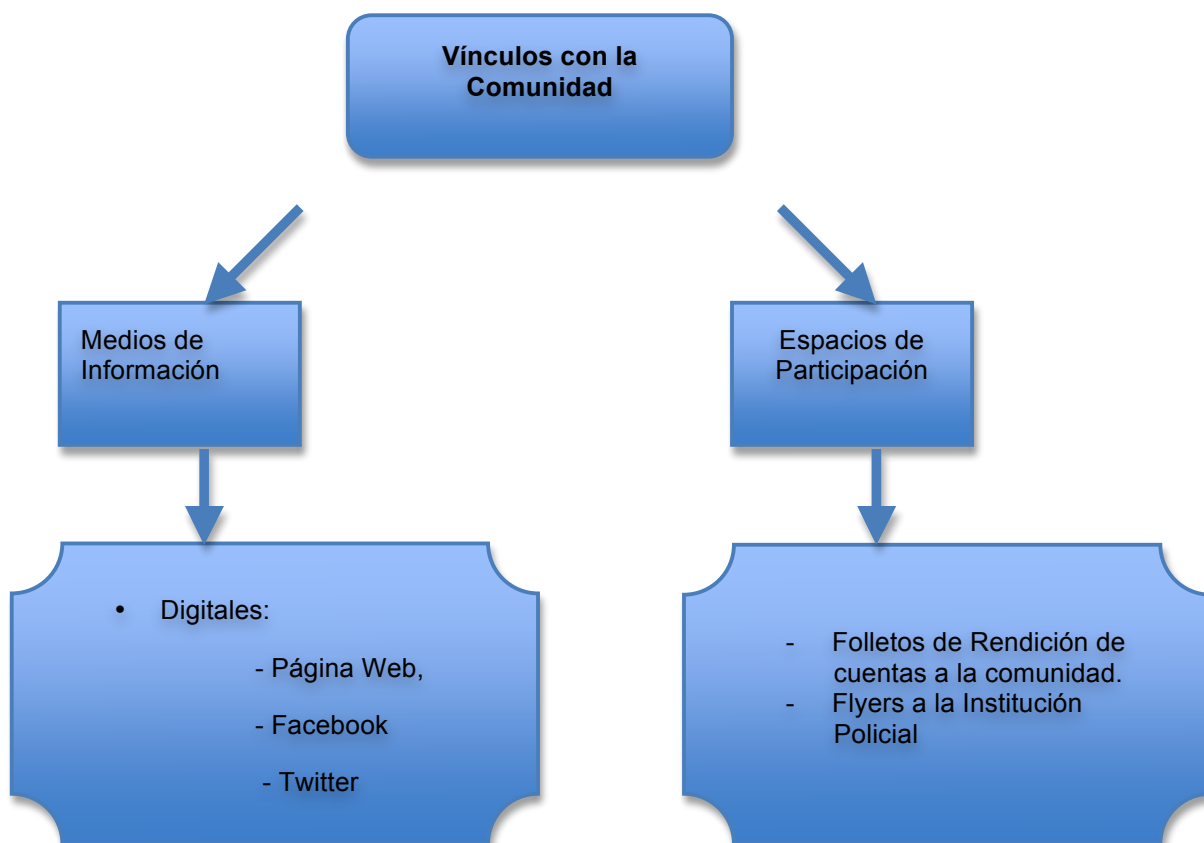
Vínculos con la Comunidad

Medios de Información

Espacios de Participación

• Digitales:

- Página Web,

- Facebook

- Twitter

- Folletos de Rendición de cuentas a la comunidad.
- Flyers a la Institución Policial